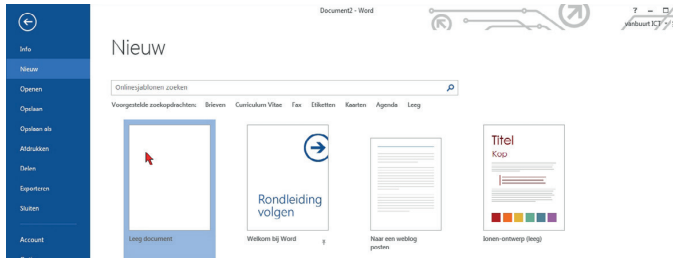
Document2 - Word

? – □

vanbuurt ICT

Info

Nieuw

Openen

Opslaan

Opslaan als

Afdrukken

Delen

Exporteren

Sluiten

Account

Nieuw

Onlinesjablonen zoeken

Voorgestelde zoekopdrachten: Brieven Curriculum Vitae Fax Etiketten Kaarten Agenda Leeg

Leeg document

Rondleiding volgen

Welkom bij Word

Naar een weblog posten

Titel

Kop

Ionen-ontwerp (leeg)